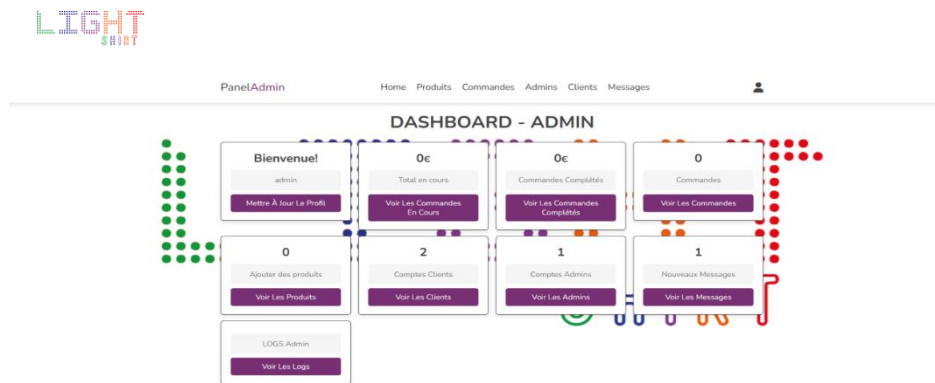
LIGHT
SHIRT

PanelAdmin

Home Produits Commandes Admins Clients Messages

DASHBOARD - ADMIN

Bienvenue!
admin
Mettre À Jour Le Profil

0€
Total en cours
Voir Les Commandes En Cours

0€
Commandes Complétés
Voir Les Commandes Complétés

0
Commandes
Voir Les Commandes

0
Ajouter des produits
Voir Les Produits

2
Comptes Clients
Voir Les Clients

1
Comptes Admins
Voir Les Admins

1
Nouveaux Messages
Voir Les Messages

LOGS Admin
Voir Les Logs